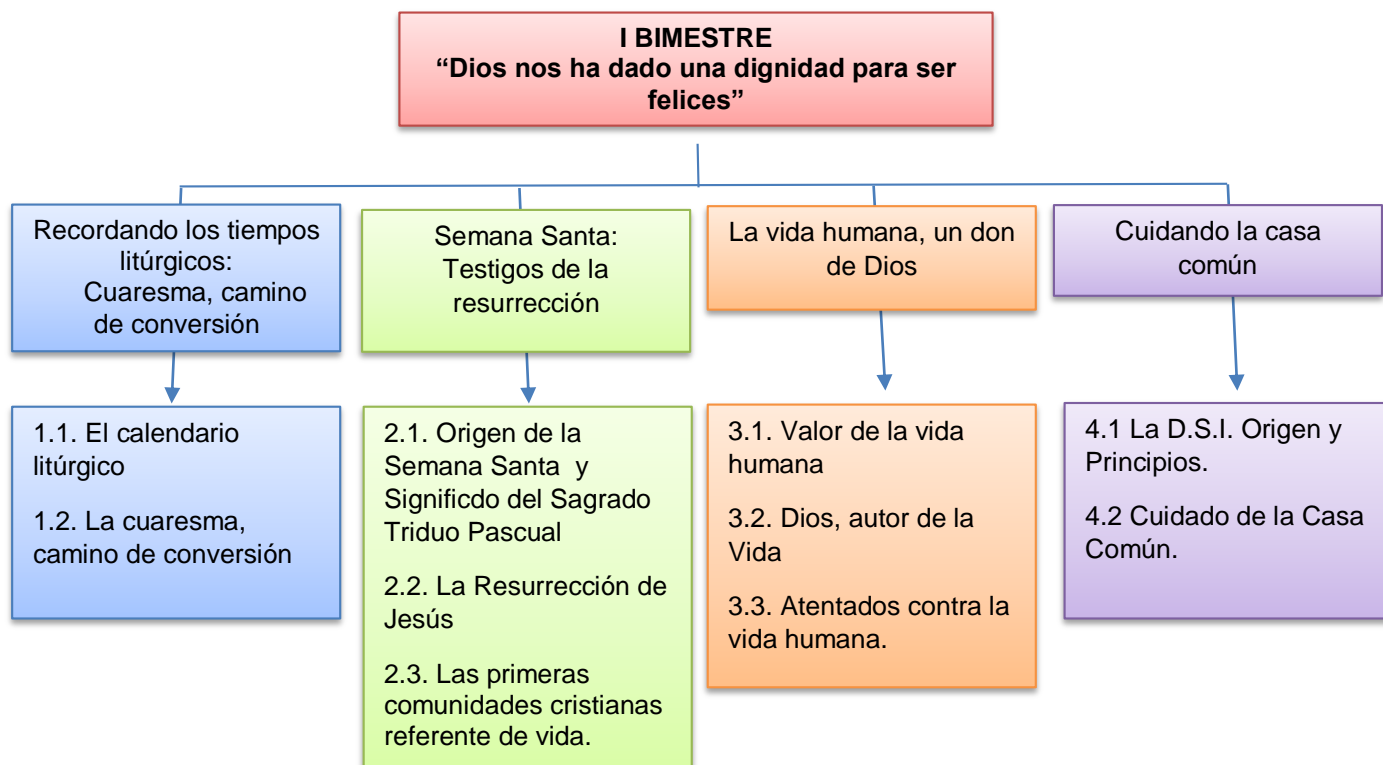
I BIMESTRE
“Dios nos ha dado una dignidad para ser felices”

Recordando los tiempos litúrgicos: Cuaresma, camino de conversión

1.1. El calendario litúrgico

1.2. La cuaresma, camino de conversión

Semana Santa: Testigos de la resurrección

2.1. Origen de la Semana Santa y Significdo del Sagrado Triduo Pascual

2.2. La Resurrección de Jesús

2.3. Las primeras comunidades cristianas referente de vida.

La vida humana, un don de Dios

3.1. Valor de la vida humana

3.2. Dios, autor de la Vida

3.3. Atentados contra la vida humana.

Cuidando la casa común

4.1 La D.S.I. Origen y Principios.

4.2 Cuidado de la Casa Común.